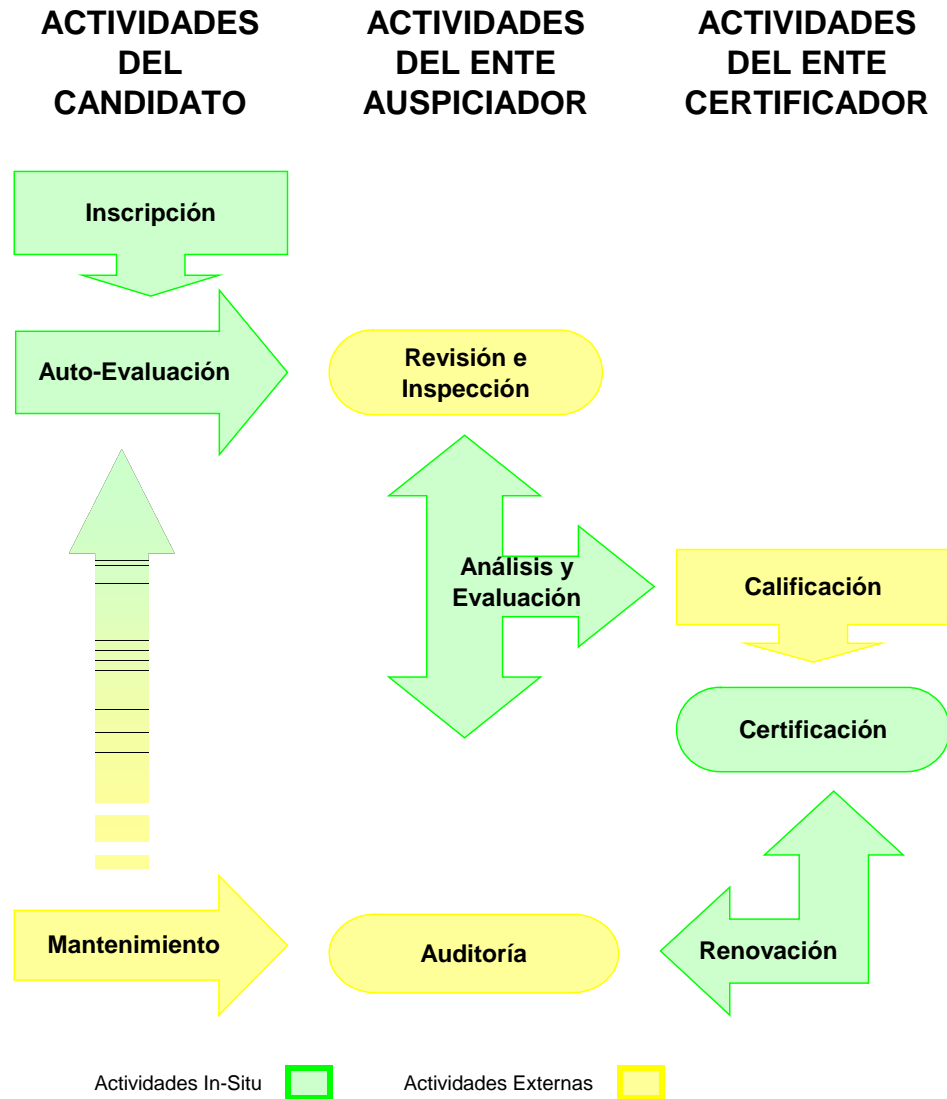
ACTIVIDADES DEL CANDIDATO

ACTIVIDADES DEL ENTE AUSPICIADOR

ACTIVIDADES DEL ENTE CERTIFICADOR

Inscripción

Auto-Evaluación

Revisión e Inspección

Análisis y Evaluación

Calificación

Certificación

Mantenimiento

Auditoría

Renovación

Actividades In-Situ

Actividades Externas